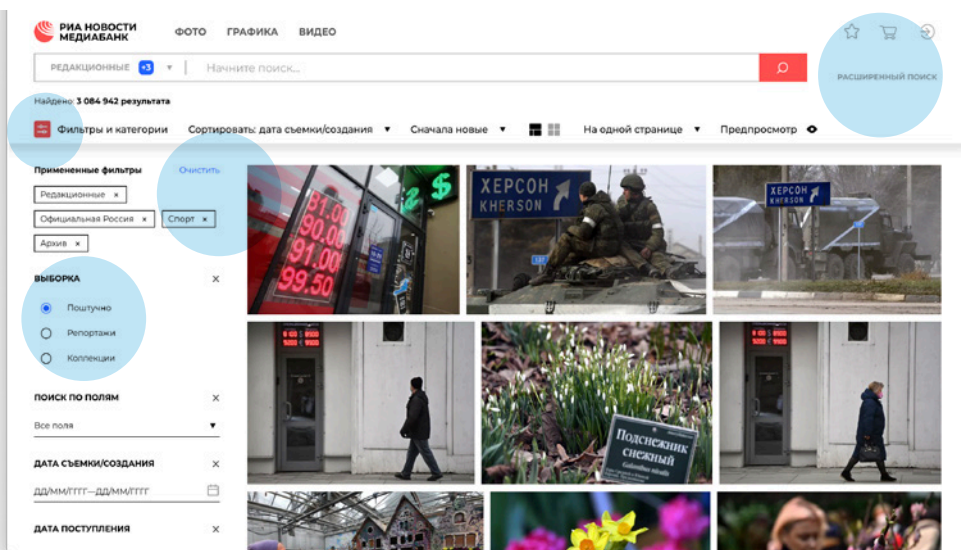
РИА НОВОСТИ
МЕДИАБАНК

ФОТО ГРАФИКА ВИДЕО

РЕДАКЦИОННЫЕ +3 ▾ Начните поиск...

РАСШИРЕННЫЙ ПОИСК

Найдено: 3 084 942 результата

Фильтры и категории Сортировать: дата съемки/создания ▾ Сначала новые ▾ На одной странице ▾ Предпросмотр

Примененные фильтры Очистить

Редакционные ×

Официальная Россия × Спорт ×

Архив ×

ВЫБОРКА ×

Поштучно

Репортажи

Коллекции

ПОИСК ПО ПОЛЯМ ×

Все поля ▾

ДАТА СЪЕМКИ/СОЗДАНИЯ ×

ДД/ММ/ГГГГ—ДД/ММ/ГГГГ

ДАТА ПОСТУПЛЕНИЯ ×

81.00
90.00
91.00
99.50

ХЕРСОН
KHERSON

ХЕРСОН
KHERSON

Подснежник снежный
Galanthus nivalis